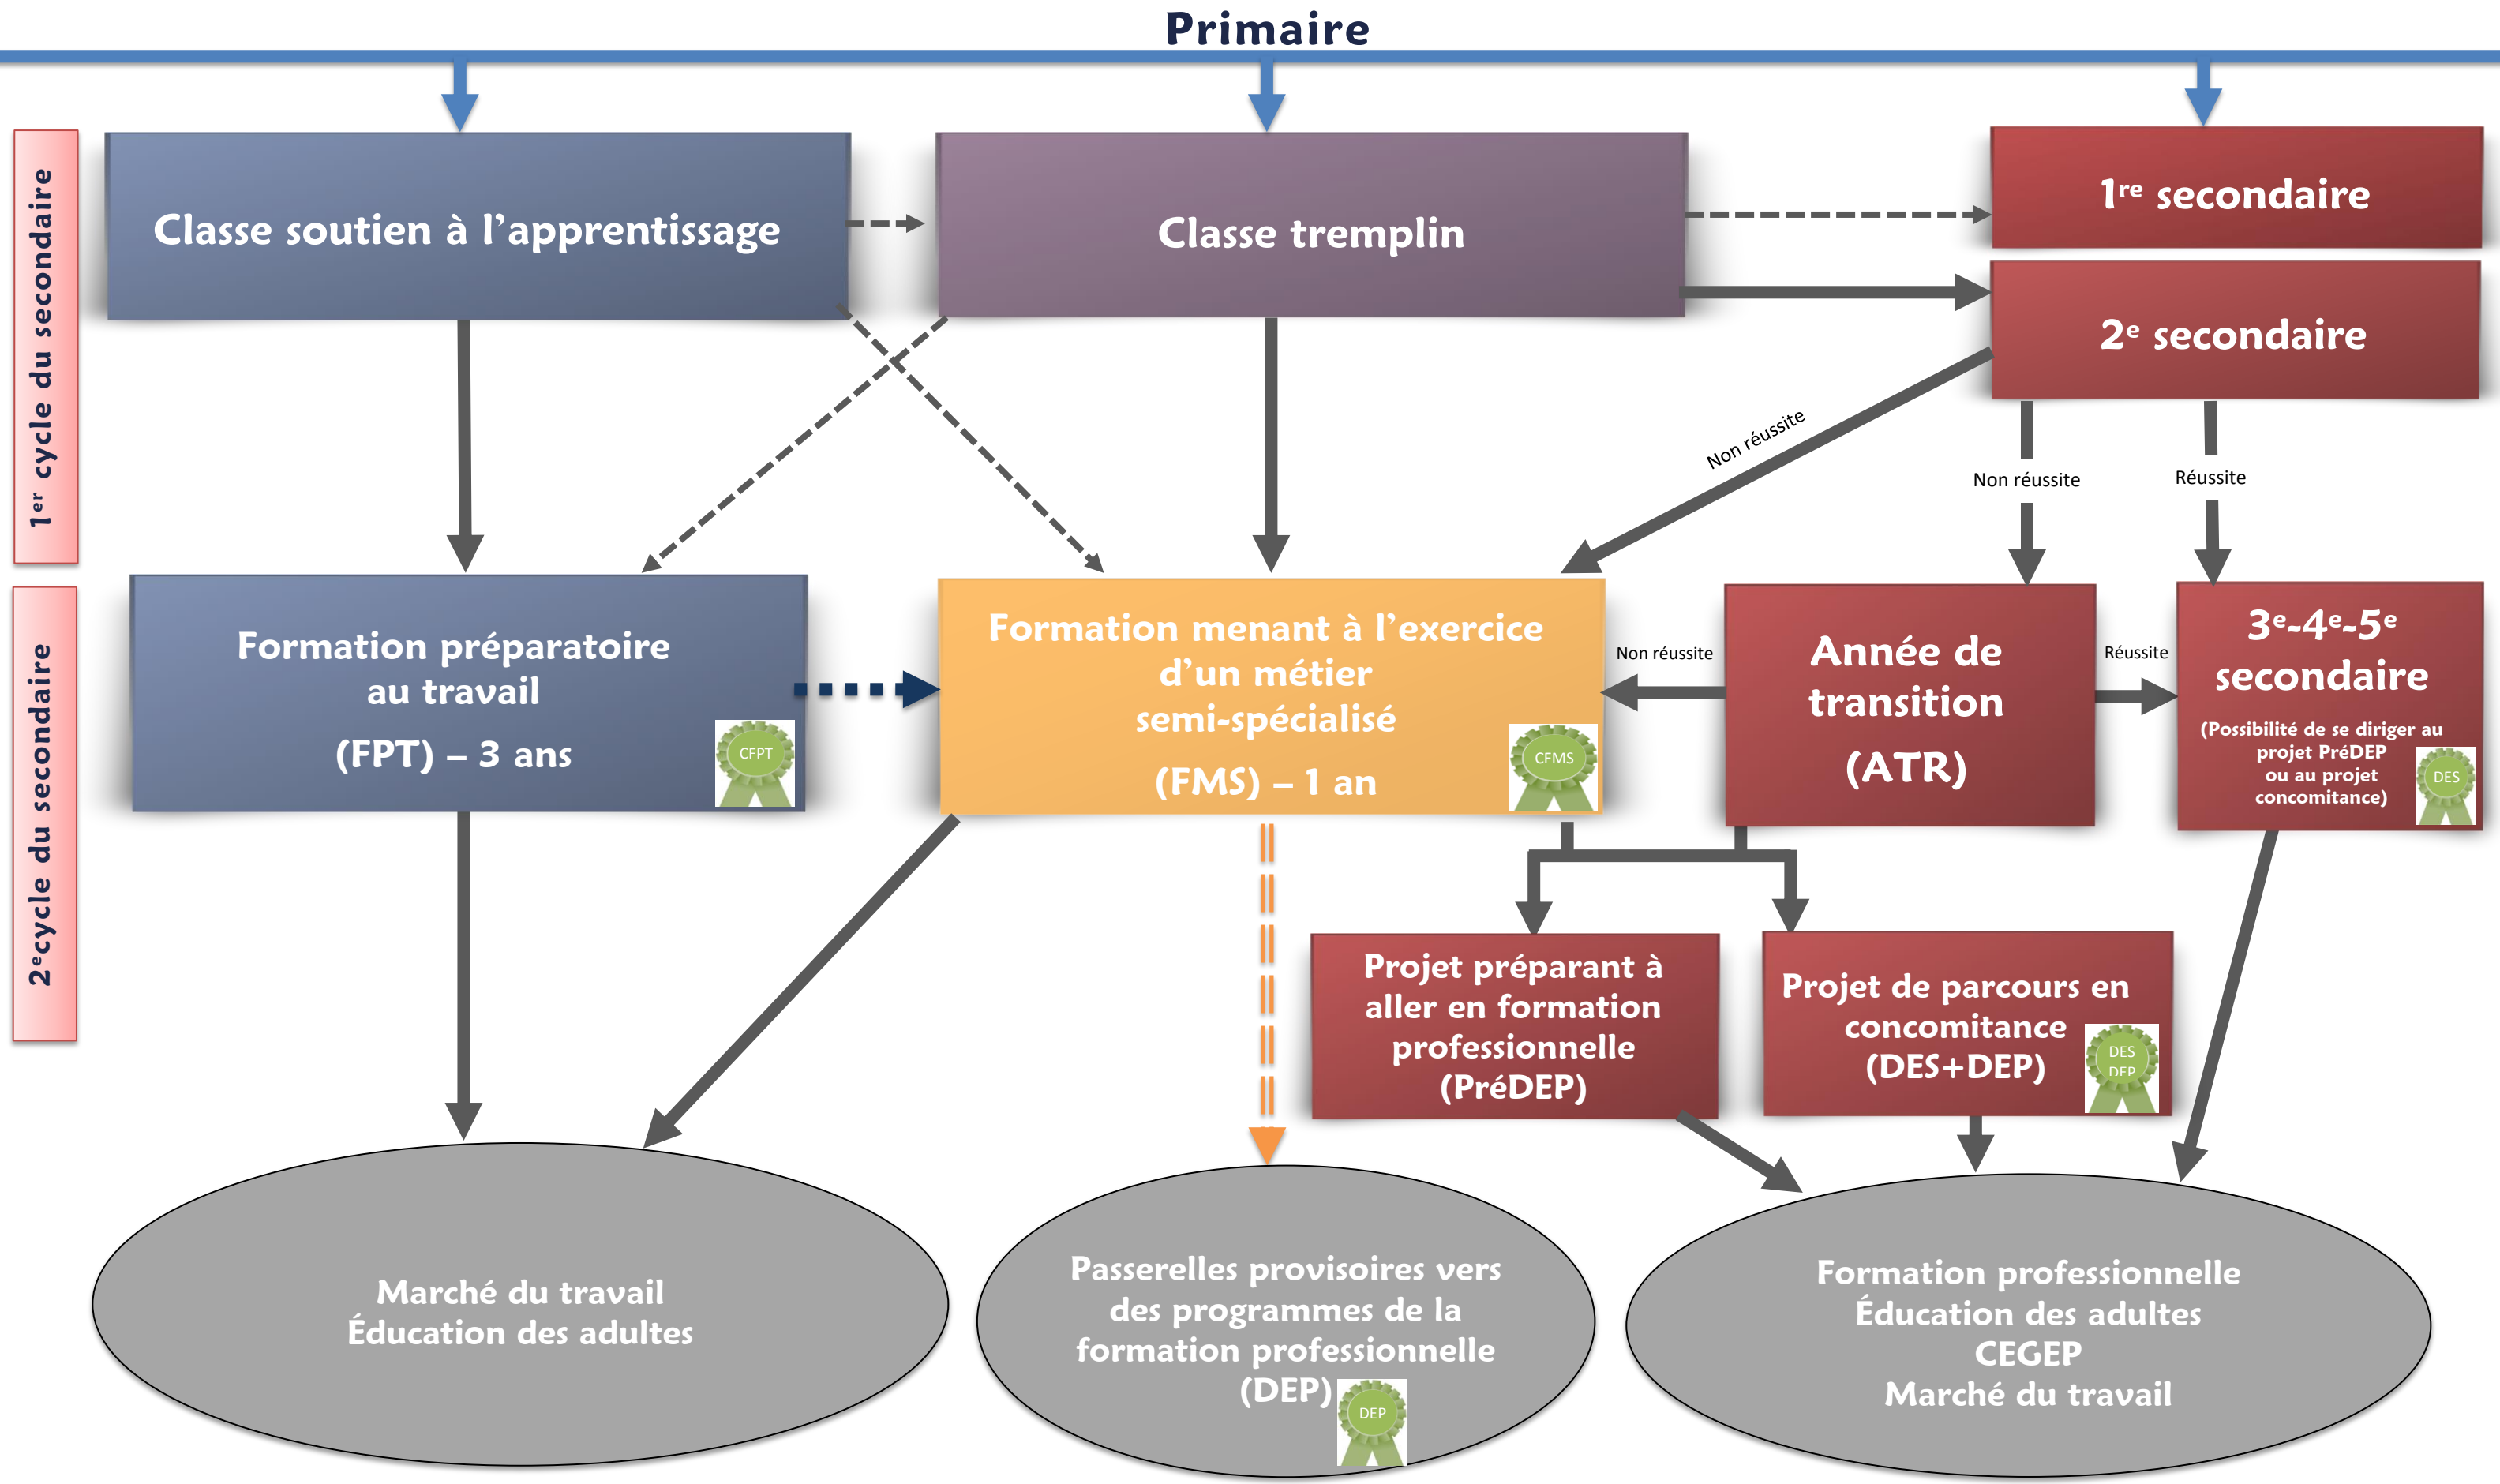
Primaire

1$^{er}$ cycle du secondaire

Classe soutien à l'apprentissage

Classe tremplin

1$^{re}$ secondaire

2$^{e}$ secondaire

Non réussite

Non réussite

Réussite

2$^{e}$cycle du secondaire

Formation préparatoire au travail
(FPT) – 3 ans

CFPT

Formation menant à l'exercice d'un métier semi-spécialisé
(FMS) – 1 an

CFMS

Non réussite

Année de transition
(ATR)

Réussite

3$^{e}$-4$^{e}$-5$^{e}$ secondaire
(Possibilité de se diriger au projet PréDEP ou au projet concomitance)

DES

Projet préparant à aller en formation professionnelle (PréDEP)

Projet de parcours en concomitance (DES+DEP)

DES DEP

Marché du travail
Éducation des adultes

Passerelles provisoires vers des programmes de la formation professionnelle (DEP)

DEP

Formation professionnelle
Éducation des adultes
CEGEP
Marché du travail